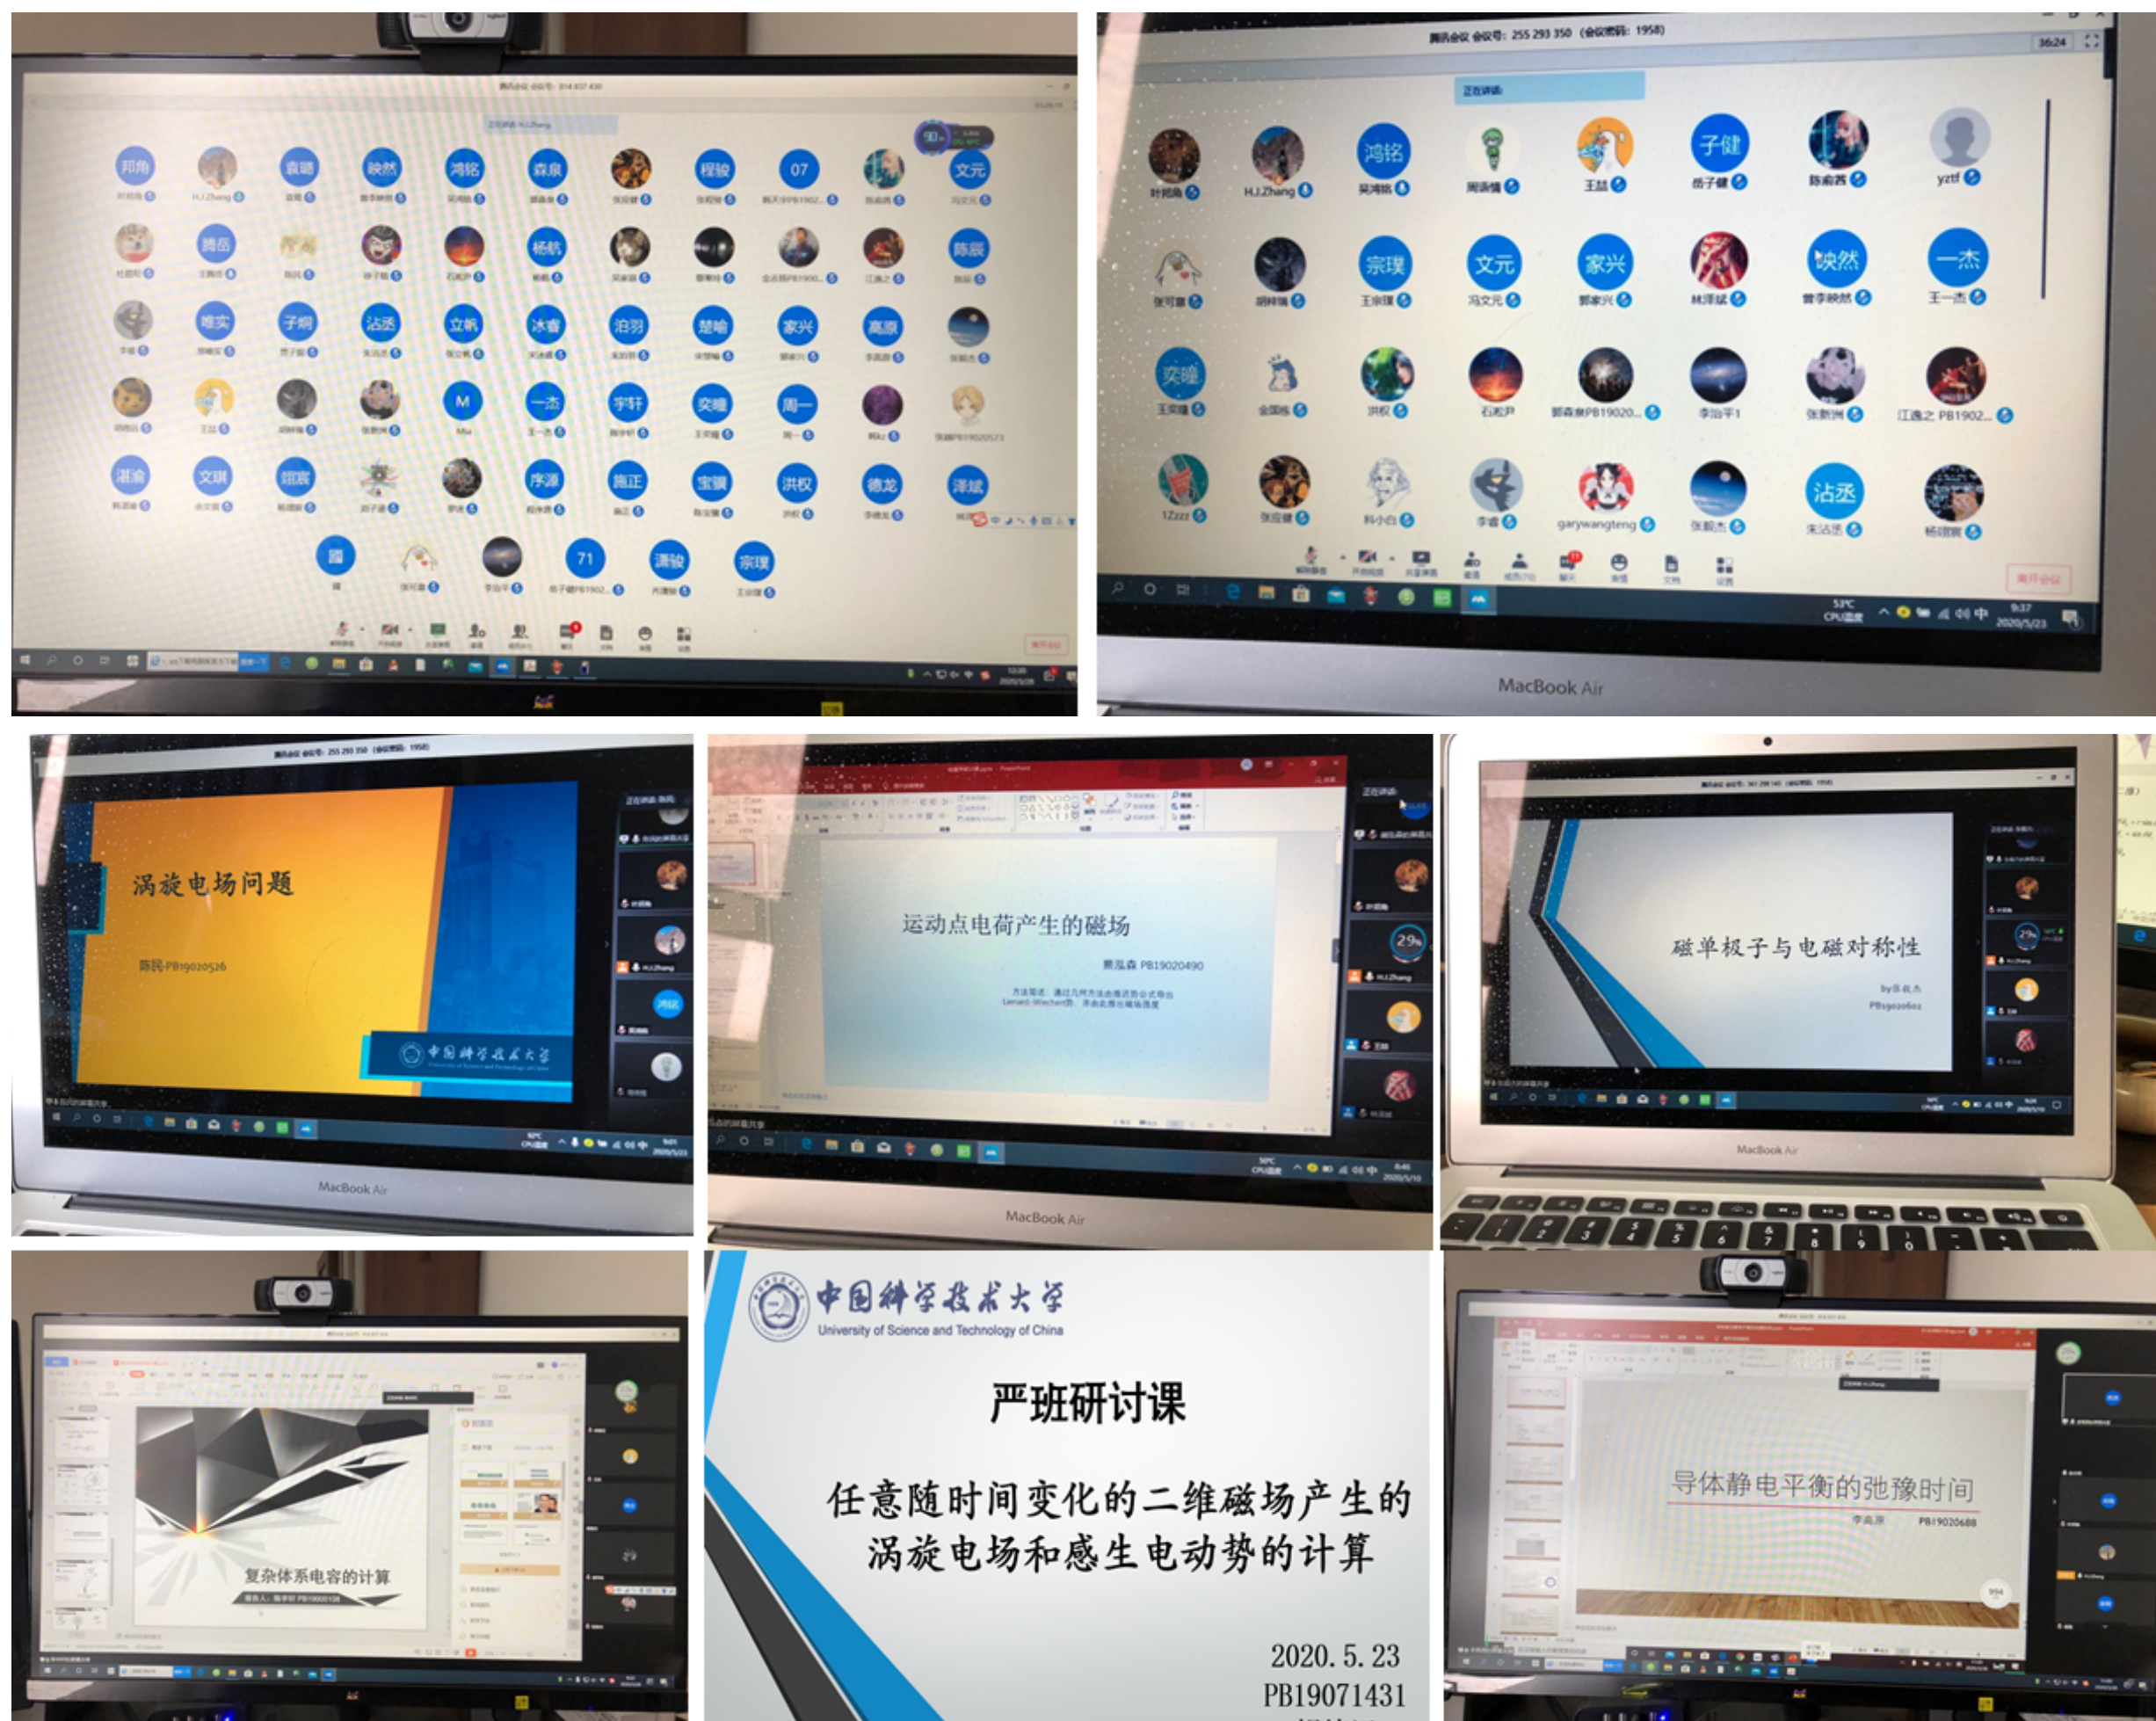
邦角 袁璐 映然 鸿铭 森泉 程骏 07 文元
腾岳 杨航 陈辰
唯实 子炯 沾丞 立帆 冰睿 泊羽 楚晗 家兴 高原
M 一杰 宇轩 奕瞳 周一
湛渝 文琪 钿宸 序源 施正 宝骥 洪权 德龙 泽斌
71 潇骏 宗理

腾讯会议 会议号: 255 293 350 (会议密码: 1958)
36:24
正在讲话:
叶邦角 H.J.Zhang 鸿铭 吴鸿铭 周语慎 王喆 子健 岳子健 陈俞西 yztf
张可薯 胡梓瑞 宗理 王宗理 文元 冯文元 家兴 郭家兴 林泽斌 映然 曾李映然 一杰 王一杰
奕瞳 王奕瞳 金国栋 洪权 石宏尹 郭森泉PB19020... 李治平1 张新洲 江逸之 PB1902...
1Zzzz 张应健 科小白 李睿 garywangteng 张凯杰 沾丞 朱沾丞 杨钿宸
离开会议
MacBook Air

腾讯会议 会议号: 255 293 350 (会议密码: 1958)
涡旋电场问题
陈民 PB19020526
中国科学技术大学
MacBook Air

运动点电荷产生的磁场
黄泓森 PB19020490
MacBook Air

磁单极子与电磁对称性
by陈新杰
PB19020602
MacBook Air

复杂体系电容的计算

中国科学技术大学
University of Science and Technology of China
严班研讨课
任意随时间变化的二维磁场产生的涡旋电场和感生电动势的计算
2020. 5. 23
PB19071431

导体静电平衡的弛豫时间
李高原 PB19020688